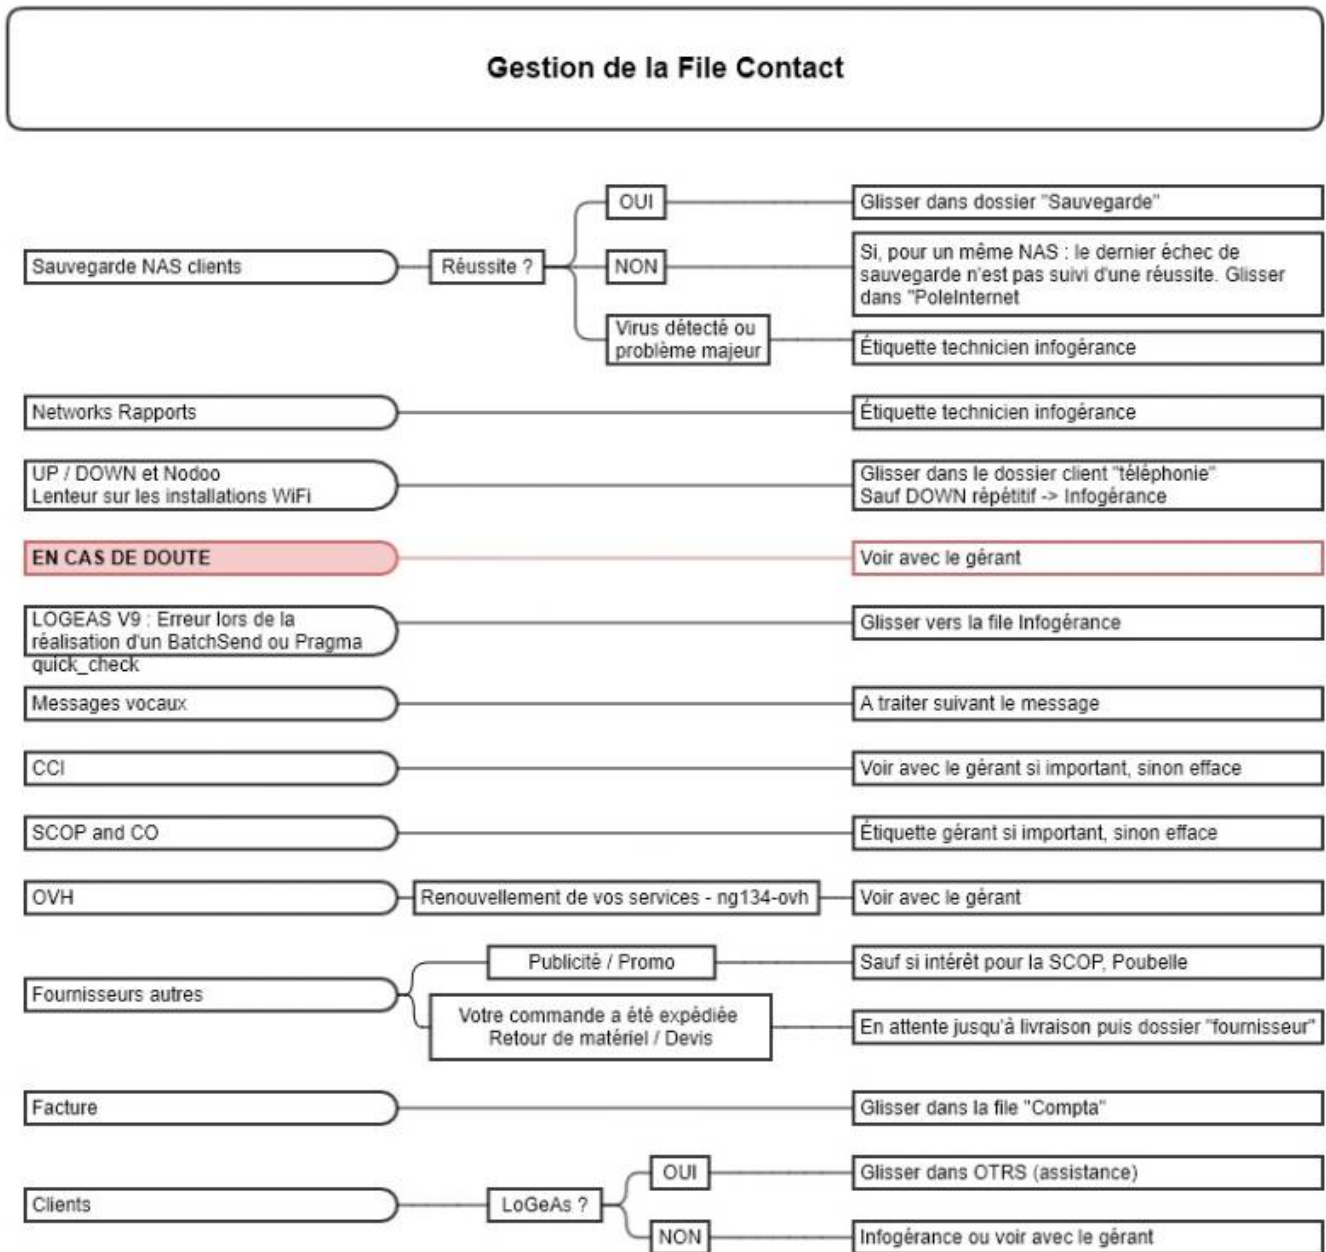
Gestion de la File Contact

Sauvegarde NAS clients

Réussite ?

OUI

Glisser dans dossier "Sauvegarde"

NON

Si, pour un même NAS : le dernier échec de sauvegarde n'est pas suivi d'une réussite. Glisser dans "PoleInternet

Virus détecté ou problème majeur

Étiquette technicien infogérance

Networks Rapports

Étiquette technicien infogérance

UP / DOWN et Nodoo
Lenteur sur les installations WiFi

Glisser dans le dossier client "téléphonie"
Sauf DOWN répétitif -> Infogérance

EN CAS DE DOUTE

Voir avec le gérant

LOGEAS V9 : Erreur lors de la réalisation d'un BatchSend ou Pragma quick_check

Glisser vers la file Infogérance

Messages vocaux

A traiter suivant le message

CCI

Voir avec le gérant si important, sinon efface

SCOP and CO

Étiquette gérant si important, sinon efface

OVH

Renouvellement de vos services - ng134-ovh

Voir avec le gérant

Fournisseurs autres

Publicité / Promo

Sauf si intérêt pour la SCOP, Poubelle

Votre commande a été expédiée
Retour de matériel / Devis

En attente jusqu'à livraison puis dossier "fournisseur"

Facture

Glisser dans la file "Compta"

Clients

LoGeAs ?

OUI

Glisser dans OTRS (assistance)

NON

Infogérance ou voir avec le gérant